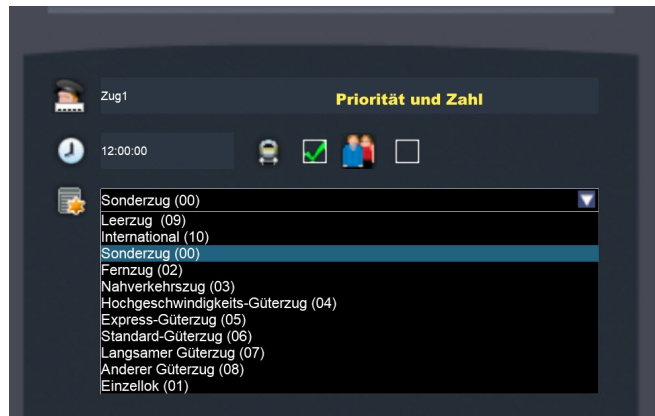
Zug1

Priorität und Zahl

12:00:00

Sonderzug (00)

Leerzug (09)
International (10)
Sonderzug (00)
Fernzug (02)
Nahverkehrszug (03)
Hochgeschwindigkeits-Güterzug (04)
Express-Güterzug (05)
Standard-Güterzug (06)
Langsamer Güterzug (07)
Anderer Güterzug (08)
Einzellok (01)